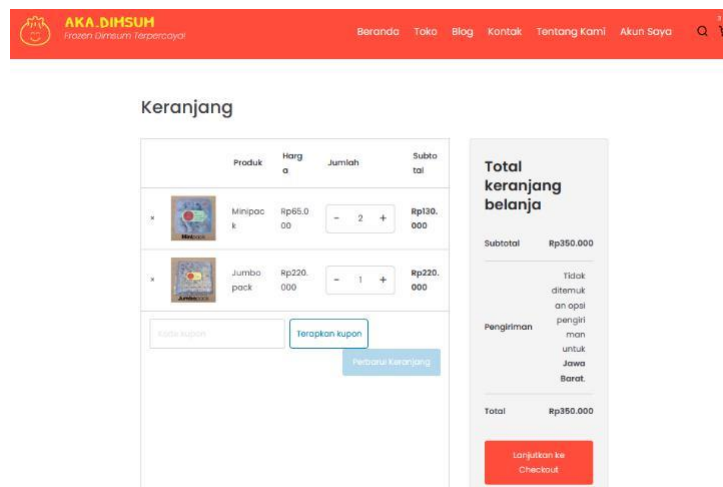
AKA.DIMSUH
Frozen Dimsum Terpercaya!

Beranda Toko Blog Kontak Tentang Kami Akun Saya

Keranjang

| | | Produk | Harga | Jumlah | Subtotal |
|---|---|---|---|---|---|
| × | | Minipack | Rp65.000 | − 2 + | Rp130.000 |
| × | | Jumbo pack | Rp220.000 | − 1 + | Rp220.000 |

Kode kupon
Terapkan kupon
Perbarui Keranjang

Total keranjang belanja

Subtotal Rp350.000

Pengiriman Tidak ditemukan opsi pengiriman untuk Jawa Barat.

Total Rp350.000

Lanjutkan ke Checkout